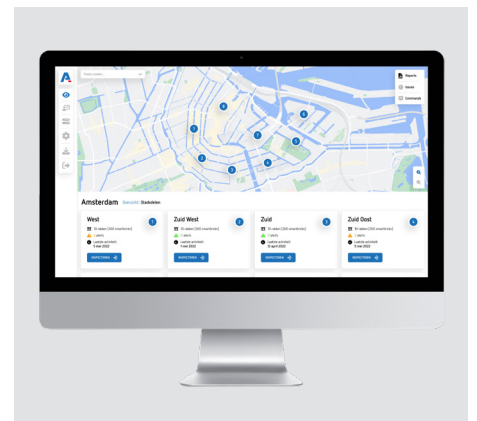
Reports

Issues

Commands

Amsterdam Overzicht: Stadsdelen

West
1
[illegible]
1 alerts
Laatste activiteit
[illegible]
INSPECTEREN

Zuid West
2
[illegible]
1 alerts
Laatste activiteit
1 mei 2022
INSPECTEREN

Zuid
3
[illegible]
1 alerts
Laatste activiteit
12 april 2022
INSPECTEREN

Zuid Oost
4
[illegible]
1 alerts
Laatste activiteit
5 mei 2022
INSPECTEREN